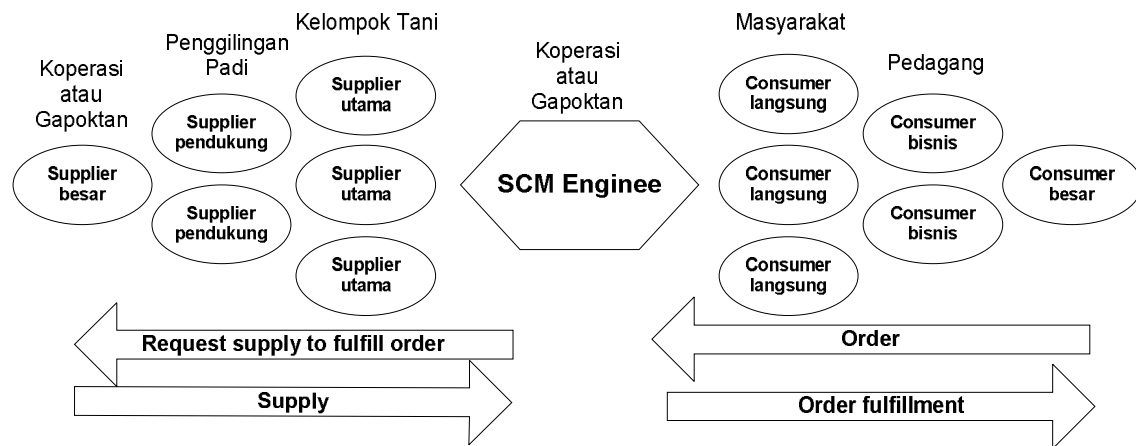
Koperasi atau Gapoktan

Supplier besar

Penggilingan Padi

Supplier pendukung

Supplier pendukung

Kelompok Tani

Supplier utama

Supplier utama

Supplier utama

Koperasi atau Gapoktan

SCM Enginee

Masyarakat

Consumer langsung

Consumer langsung

Consumer langsung

Pedagang

Consumer bisnis

Consumer bisnis

Consumer besar

Request supply to fulfill order

Supply

Order

Order fulfillment